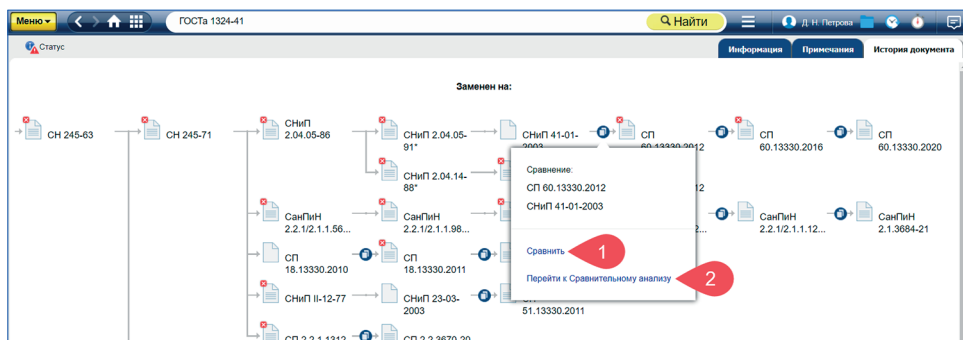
Меню ГОСТа 1324-41 Найти Д. Н. Петрова

Статус

Информация Примечания История документа

Заменен на:

СН 245-63

СН 245-71

СНиП 2.04.05-86

СНиП 2.04.05-91*

СНиП 41-01-2003

СП 60.13330.2012

СП 60.13330.2016

СП 60.13330.2020

СНиП 2.04.14-88*

12

СанПиН 2.2.1/2.1.1.56...

СанПиН 2.2.1/2.1.1.98...

СанПиН 2.2.1/2.1.1.12...

СанПиН 2.1.3684-21

СП 18.13330.2010

СП 18.13330.2011

СНиП II-12-77

СНиП 23-03-2003

СП 51.13330.2011

СП 2.2.1.1312

СП 2.2.3670-20

Сравнение:

СП 60.13330.2012

СНиП 41-01-2003

Сравнить

1

Перейти к Сравнительному анализу

2